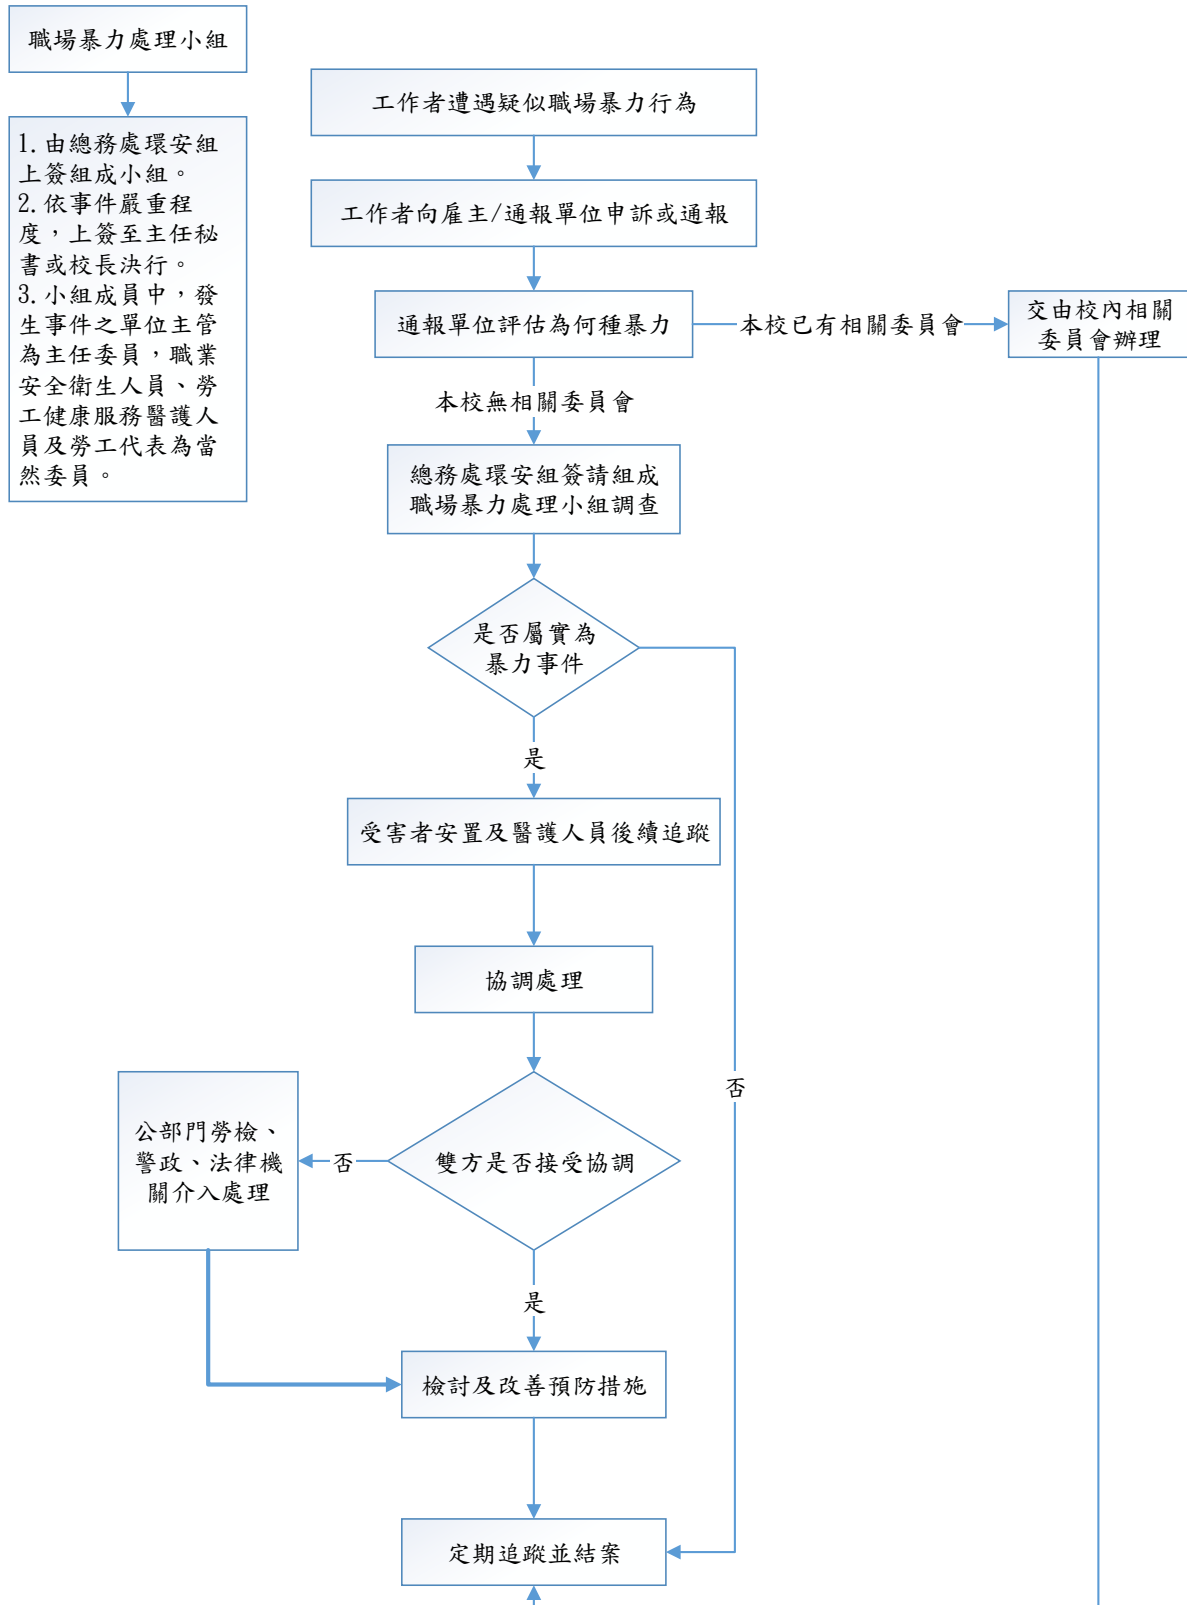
職場暴力處理小組

1. 由總務處環安組上簽組成小組。
2. 依事件嚴重程度，上簽至主任秘書或校長決行。
3. 小組成員中，發生事件之單位主管為主任委員，職業安全衛生人員、勞工健康服務醫護人員及勞工代表為當然委員。

工作者遭遇疑似職場暴力行為

工作者向雇主/通報單位申訴或通報

通報單位評估為何種暴力

本校已有相關委員會

交由校內相關委員會辦理

本校無相關委員會

總務處環安組簽請組成職場暴力處理小組調查

是否屬實為暴力事件

是

受害者安置及醫護人員後續追蹤

協調處理

否

公部門勞檢、警政、法律機關介入處理

否

雙方是否接受協調

是

檢討及改善預防措施

定期追蹤並結案